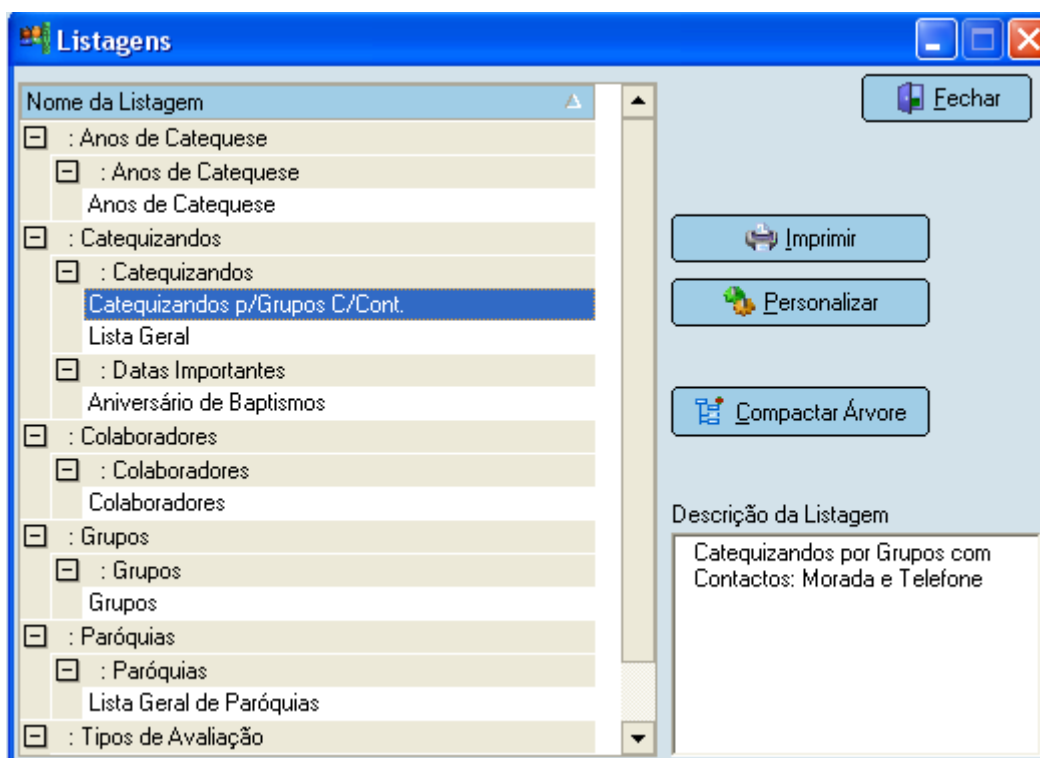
Listagens

Nome da Listagem

: Anos de Catequese
: Anos de Catequese
Anos de Catequese
: Catequizandos
: Catequizandos
Catequizandos p/Grupos C/Cont.
Lista Geral
: Datas Importantes
Aniversário de Baptismos
: Colaboradores
: Colaboradores
Colaboradores
: Grupos
: Grupos
Grupos
: Paróquias
: Paróquias
Lista Geral de Paróquias
: Tipos de Avaliação

Fechar

Imprimir

Personalizar

Compactar Árvore

Descrição da Listagem

Catequizandos por Grupos com Contactos: Morada e Telefone